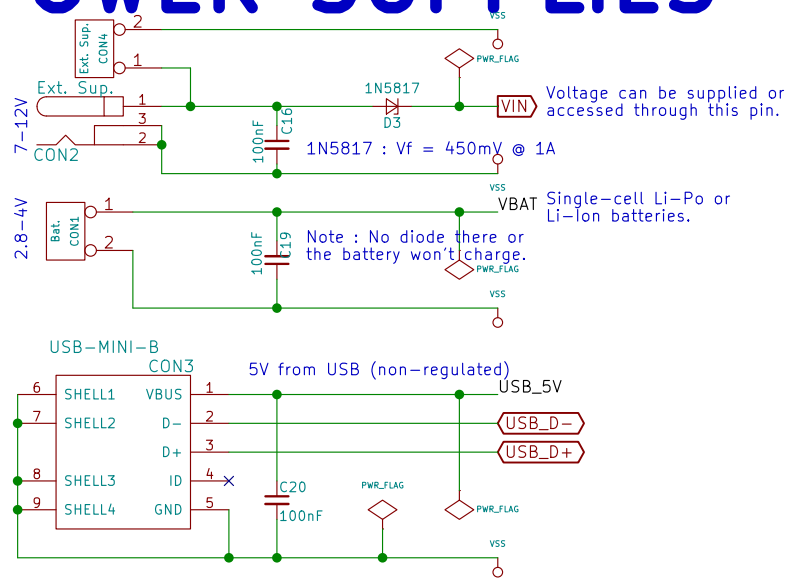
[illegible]
VSS
Ext. Sup.
CON4
2
1
PWR_FLAG
Ext. Sup.
1N5817
7-12V
1
VIN
Voltage can be supplied or accessed through this pin.
3
D3
C16
100nF
2
CON2
1N5817 : Vf = 450mV @ 1A
VSS
Single-cell Li-Po or Li-Ion batteries.
2.8-4V
Bat.
CON1
1
VBAT
100nF
C19
Note : No diode there or the battery won't charge.
2
PWR_FLAG
VSS
USB-MINI-B
CON3
5V from USB (non-regulated)
6
SHELL1
VBUS
1
USB_5V
7
SHELL2
D-
2
USB_D-
D+
3
USB_D+
8
SHELL3
ID
4
C20
PWR_FLAG
9
SHELL4
GND
5
100nF
PWR_FLAG
VSS